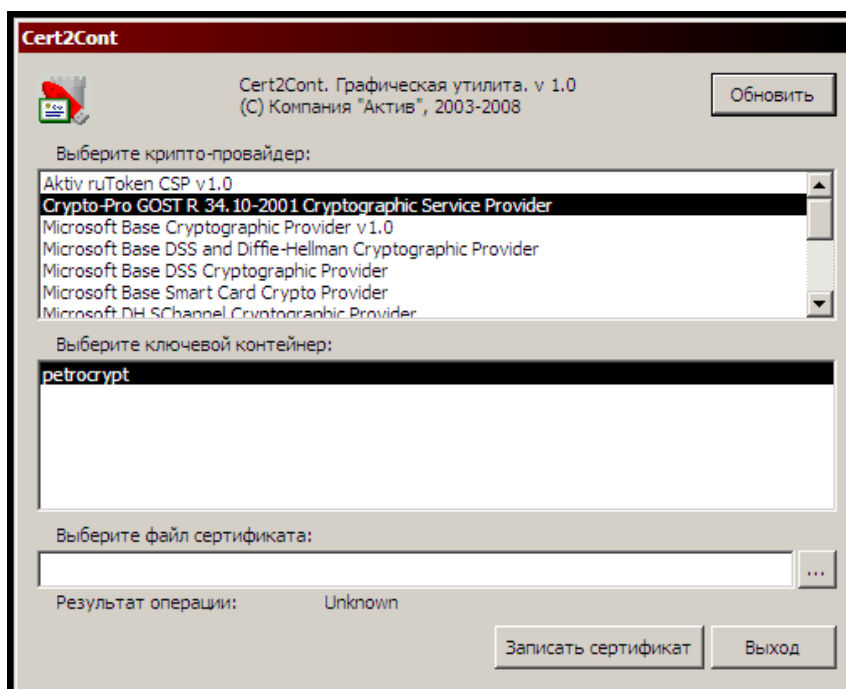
Cert2Cont

Cert2Cont. Графическая утилита. v 1.0
(C) Компания "Актив", 2003-2008

Обновить

Выберите крипто-провайдер:

Aktiv ruToken CSP v1.0
Crypto-Pro GOST R 34.10-2001 Cryptographic Service Provider
Microsoft Base Cryptographic Provider v1.0
Microsoft Base DSS and Diffie-Hellman Cryptographic Provider
Microsoft Base DSS Cryptographic Provider
Microsoft Base Smart Card Crypto Provider
Microsoft DH SChannel Cryptographic Provider

Выберите ключевой контейнер:

petrocrypt

Выберите файл сертификата:

...

Результат операции: Unknown

Записать сертификат

Выход